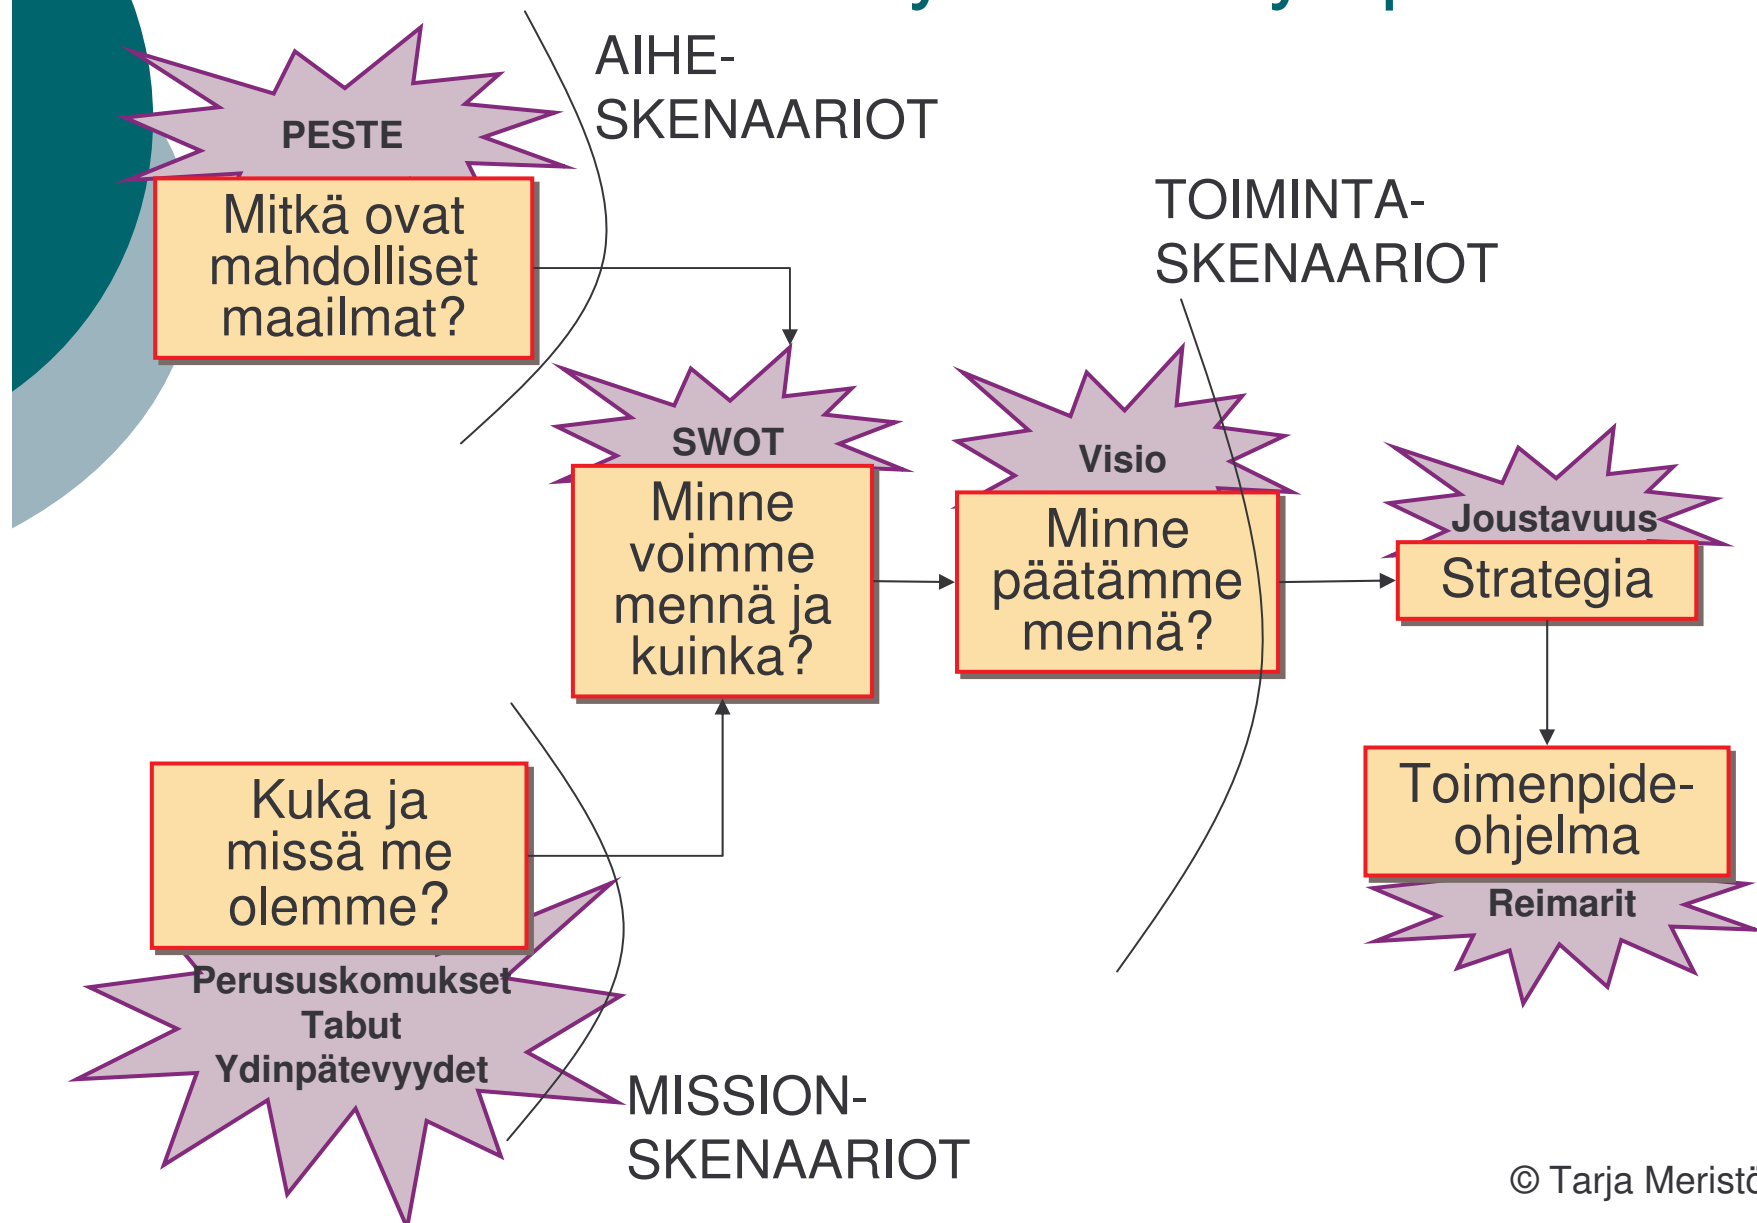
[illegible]

AIHE-SKENAARIOT

PESTE

Mitkä ovat mahdolliset maailmat?

TOIMINTA-SKENAARIOT

SWOT

Minne voimme mennä ja kuinka?

Visio

Minne päätämme mennä?

Joustavuus

Strategia

Toimenpide-ohjelma

Reimarit

Kuka ja missä me olemme?

Perususkomukset
Tabut
Ydinpätevyydet

MISSION-SKENAARIOT

© Tarja Meristö